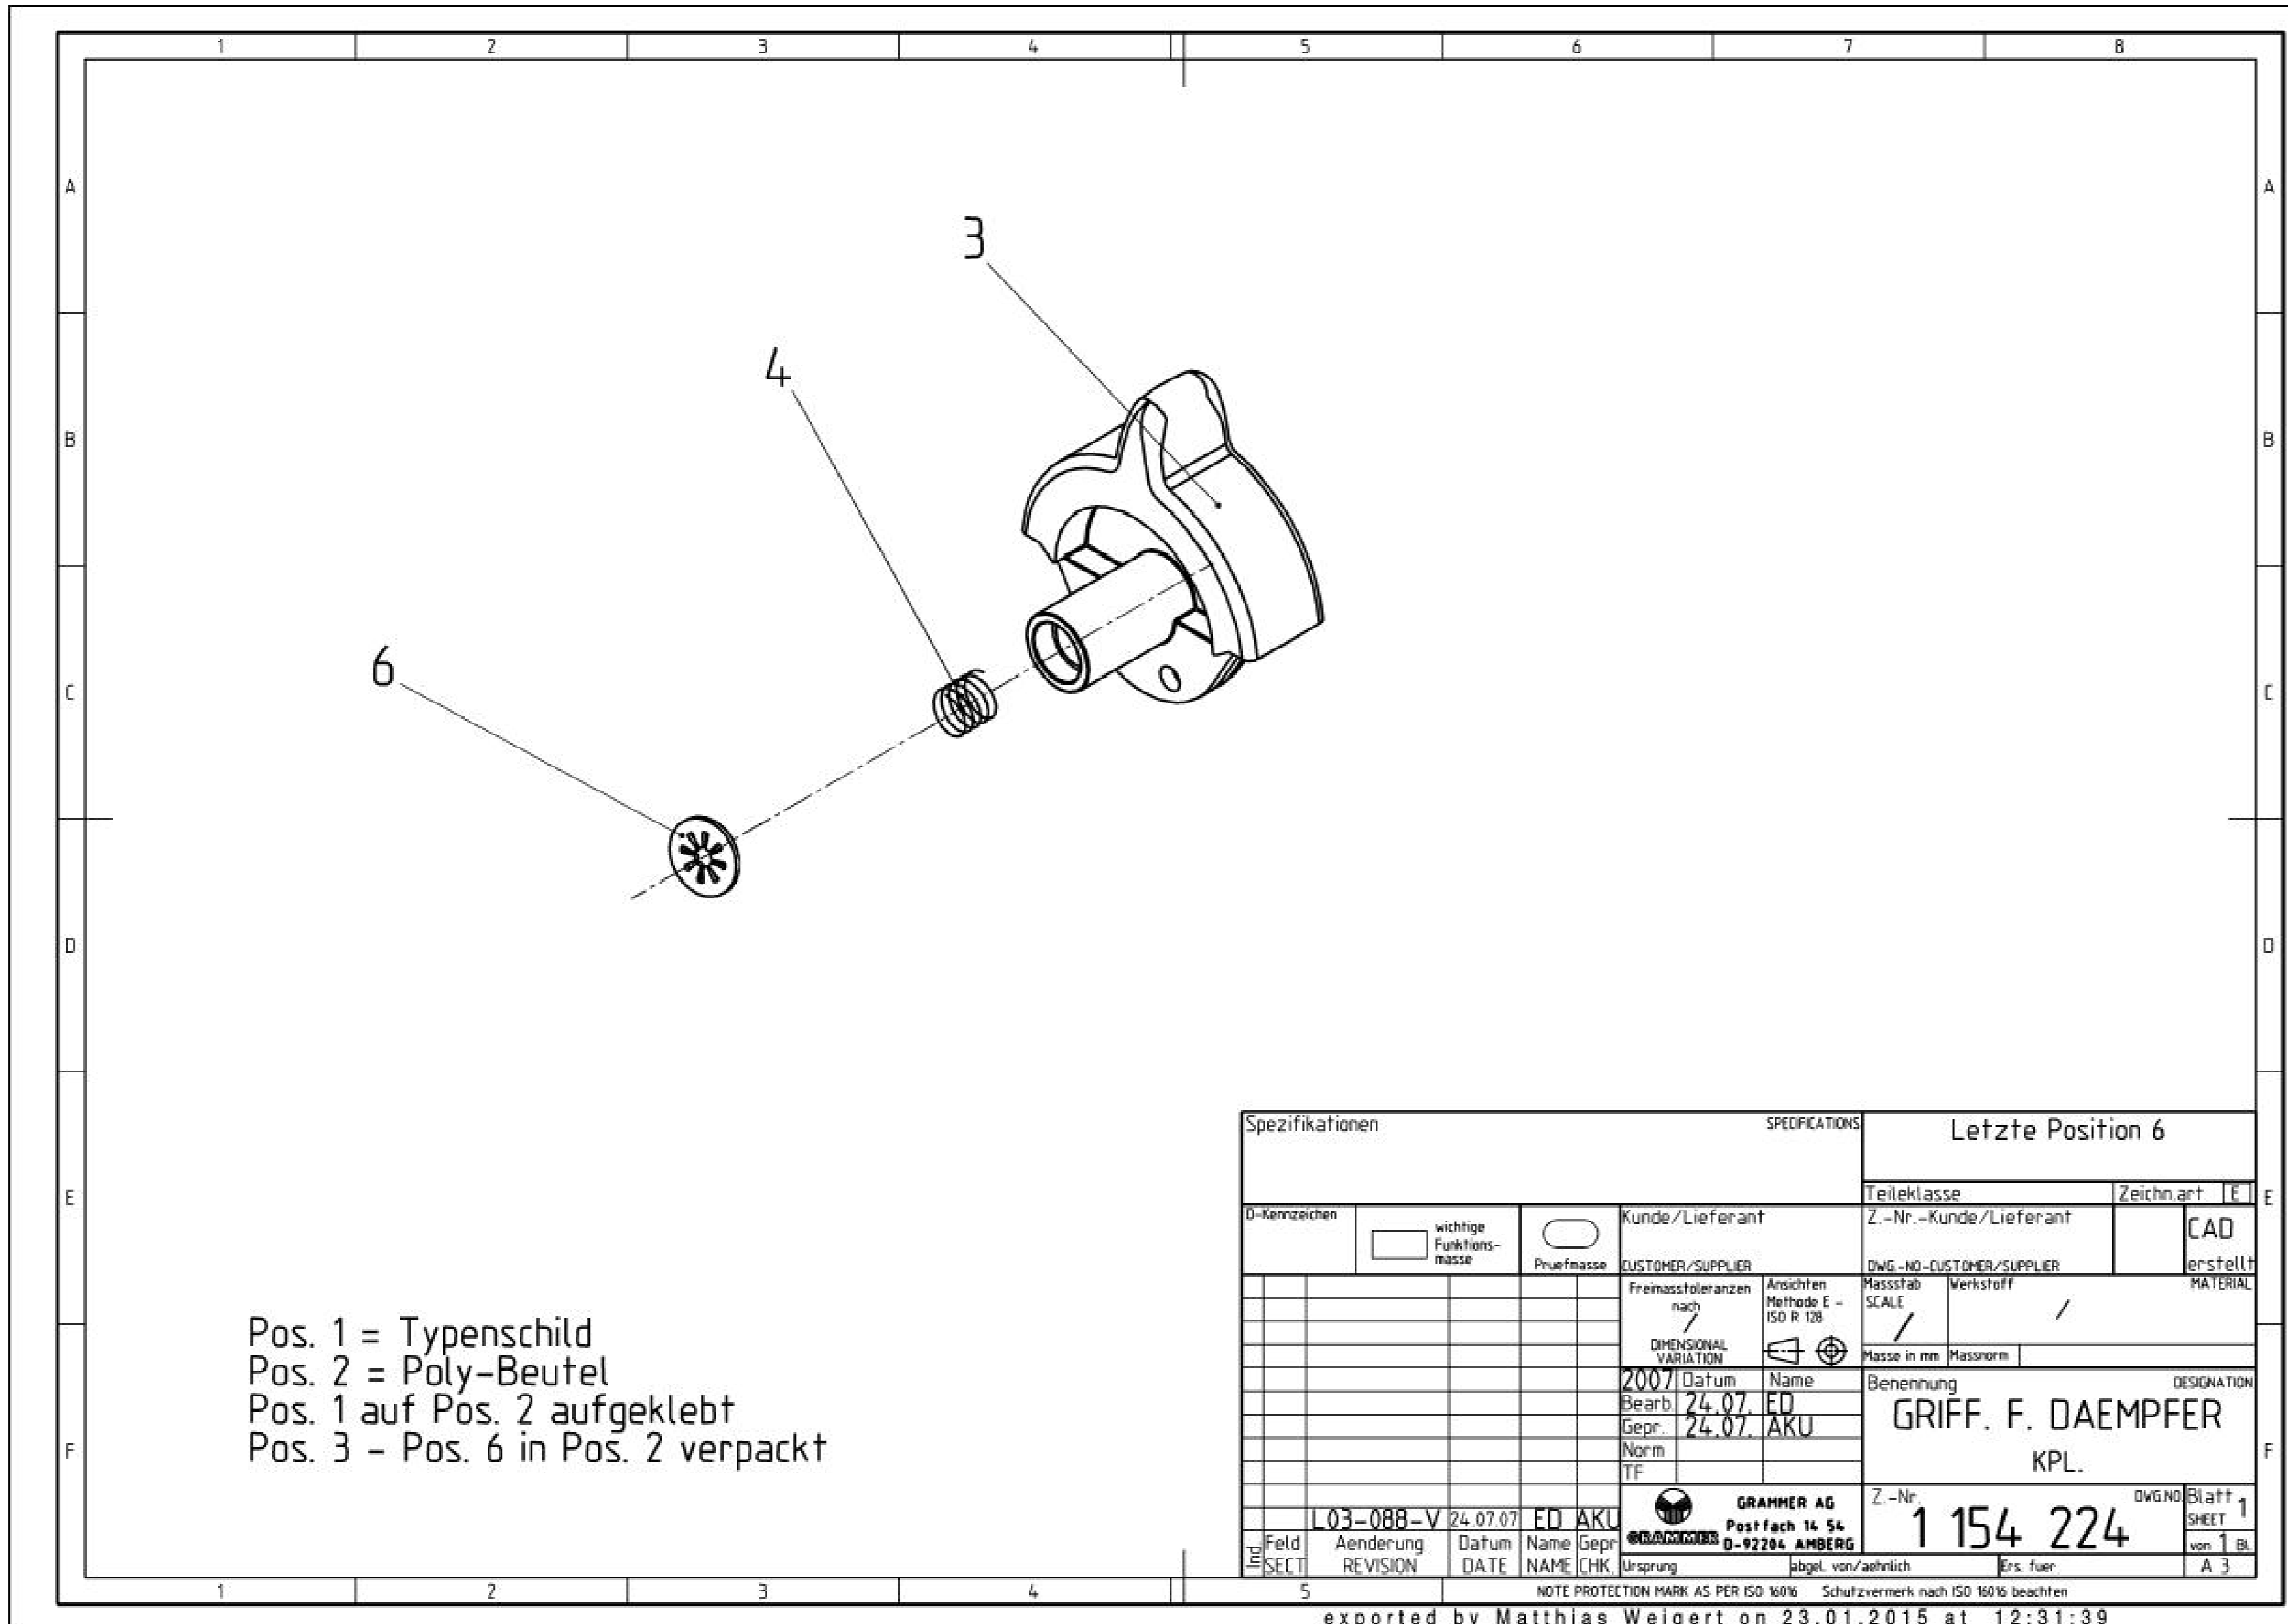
1 2 3 4 5 6 7 8

A B C D E F

3

4

6

Pos. 1 = Typenschild
Pos. 2 = Poly-Beutel
Pos. 1 auf Pos. 2 aufgeklebt
Pos. 3 - Pos. 6 in Pos. 2 verpackt

Spezifikationen SPECIFICATIONS

Letzte Position 6

Teileklasse Zeichn.art E

D-Kennzeichen wichtige Funktions-masse Pruefmasse

Kunde/Lieferant CUSTOMER/SUPPLIER

Z.-Nr.-Kunde/Lieferant DWG.-NO.-CUSTOMER/SUPPLIER

CAD erstellt

Freimasstoleranzen nach / DIMENSIONAL VARIATION

Ansichten Methode E - ISO R 128

Massstab SCALE /

Werkstoff MATERIAL /

Masse in mm Massnorm

2007 Datum Name
Bearb. 24.07. ED
Gepr. 24.07. AKU
Norm
TF

Benennung DESIGNATION
GRIFF. F. DAEMPFER
KPL.

| Ind | Feld SECT | Aenderung REVISION | Datum DATE | Name NAME | Gepr CHK. |
|---|---|---|---|---|---|
| | | L03-088-V | 24.07.07 | ED | AKU |

GRAMMER GRAMMER AG Postfach 14 54 D-92204 AMBERG

Z.-Nr. DWG.NO. 1 154 224

Blatt SHEET 1 von 1 Bl.

Ursprung abgel. von/aehnlich Ers. fuer A 3

NOTE PROTECTION MARK AS PER ISO 16016 Schutzvermerk nach ISO 16016 beachten

exported by Matthias Weigert on 23.01.2015 at 12:31:39